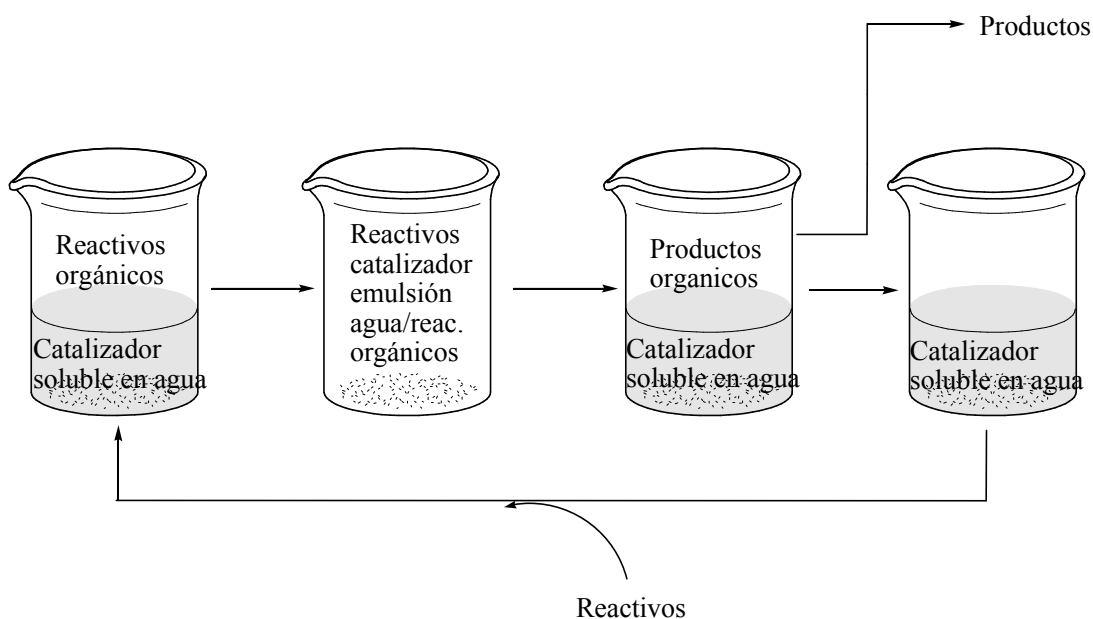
Productos

Reactivos orgánicos

Catalizador soluble en agua

Reactivos catalizador emulsión agua/reac. orgánicos

Productos organicos

Catalizador soluble en agua

Catalizador soluble en agua

Reactivos